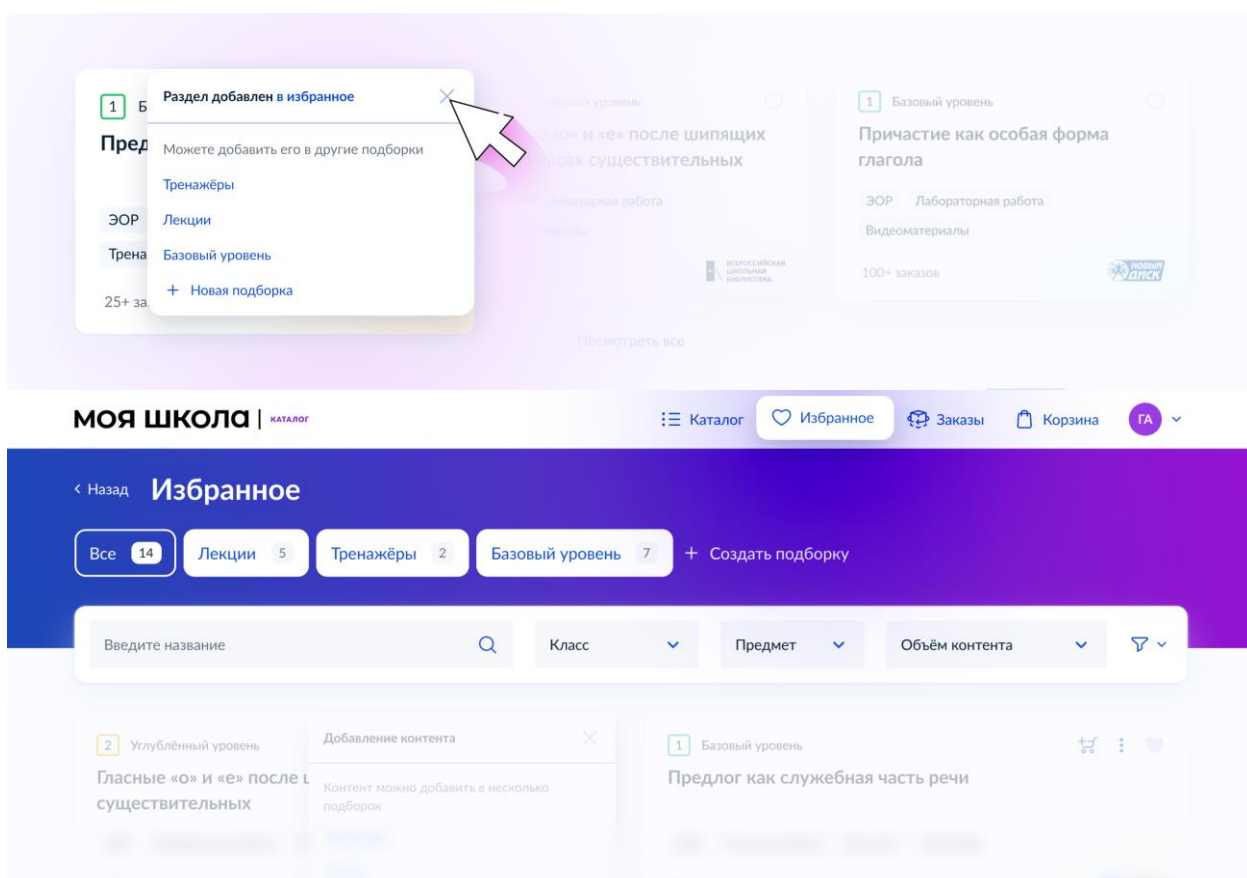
1 Б
Пред
ЭОР
Трена
25+ за

Раздел добавлен в избранное
Можете добавить его в другие подборки
Тренажёры
Лекции
Базовый уровень
+ Новая подборка

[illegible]ный уровень
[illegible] «о» и «е» после шипящих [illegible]ах существительных
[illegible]абораторная работа
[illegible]иалы
ВСЕРОССИЙСКАЯ ШКОЛЬНАЯ БИБЛИОТЕКА

1 Базовый уровень
Причастие как особая форма глагола
ЭОР Лабораторная работа
Видеоматериалы
100+ заказов
НОВЫЙ ДИСК

Посмотреть все

МОЯ ШКОЛА | КАТАЛОГ
Каталог Избранное Заказы Корзина ГА

‹ Назад Избранное
Все 14 Лекции 5 Тренажёры 2 Базовый уровень 7 + Создать подборку
Введите название
Класс
Предмет
Объём контента

2 Углублённый уровень
Гласные «о» и «е» после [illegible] существительных

Добавление контента
Контент можно добавить в несколько подборок

1 Базовый уровень
Предлог как служебная часть речи